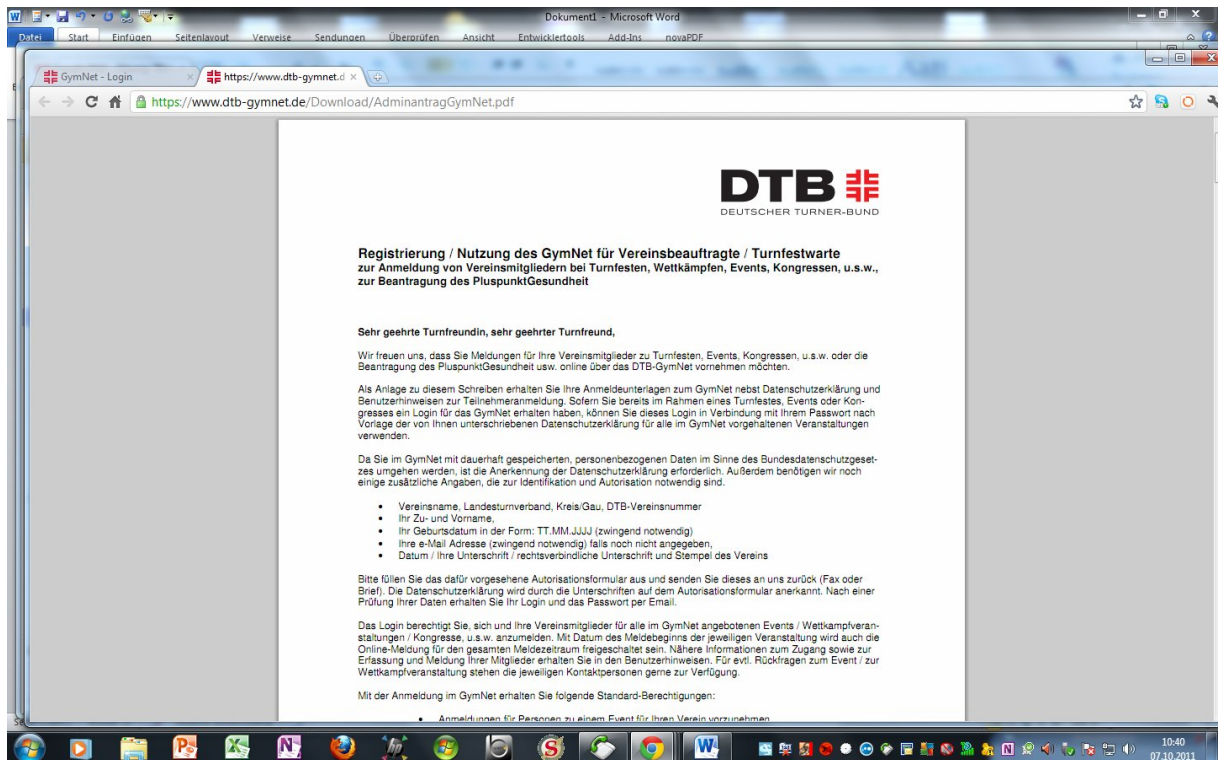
Dokument1 - Microsoft Word

Datei Start Einfügen Seitenlayout Verweise Sendungen Überprüfen Ansicht Entwicklertools Add-Ins novaPDF

GymNet - Login
https://www.dtb-gymnet.d

https://www.dtb-gymnet.de/Download/AdminantragGymNet.pdf

DTB
DEUTSCHER TURNER-BUND

Registrierung / Nutzung des GymNet für Vereinsbeauftragte / Turnfestwarte
zur Anmeldung von Vereinsmitgliedern bei Turnfesten, Wettkämpfen, Events, Kongressen, u.s.w., zur Beantragung des PluspunktGesundheit

Sehr geehrte Turnfreundin, sehr geehrter Turnfreund,

Wir freuen uns, dass Sie Meldungen für Ihre Vereinsmitglieder zu Turnfesten, Events, Kongressen, u.s.w. oder die Beantragung des PluspunktGesundheit usw. online über das DTB-GymNet vornehmen möchten.

Als Anlage zu diesem Schreiben erhalten Sie Ihre Anmeldeunterlagen zum GymNet nebst Datenschutzerklärung und Benutzerhinweisen zur Teilnehmeranmeldung. Sofern Sie bereits im Rahmen eines Turnfestes, Events oder Kongresses ein Login für das GymNet erhalten haben, können Sie dieses Login in Verbindung mit Ihrem Passwort nach Vorlage der von Ihnen unterschriebenen Datenschutzerklärung für alle im GymNet vorgehaltenen Veranstaltungen verwenden.

Da Sie im GymNet mit dauerhaft gespeicherten, personenbezogenen Daten im Sinne des Bundesdatenschutzgesetzes umgehen werden, ist die Anerkennung der Datenschutzerklärung erforderlich. Außerdem benötigen wir noch einige zusätzliche Angaben, die zur Identifikation und Autorisation notwendig sind.

• Vereinsname, Landesturnverband, Kreis/Gau, DTB-Vereinsnummer
• Ihr Zu- und Vorname,
• Ihr Geburtsdatum in der Form: TT.MM.JJJJ (zwingend notwendig)
• Ihre e-Mail Adresse (zwingend notwendig) falls noch nicht angegeben,
• Datum / Ihre Unterschrift / rechtsverbindliche Unterschrift und Stempel des Vereins

Bitte füllen Sie das dafür vorgesehene Autorisationsformular aus und senden Sie dieses an uns zurück (Fax oder Brief). Die Datenschutzerklärung wird durch die Unterschriften auf dem Autorisationsformular anerkannt. Nach einer Prüfung Ihrer Daten erhalten Sie Ihr Login und das Passwort per Email.

Das Login berechtigt Sie, sich und Ihre Vereinsmitglieder für alle im GymNet angebotenen Events / Wettkampfveranstaltungen / Kongresse, u.s.w. anzumelden. Mit Datum des Meldebeginns der jeweiligen Veranstaltung wird auch die Online-Meldung für den gesamten Meldezeitraum freigeschaltet sein. Nähere Informationen zum Zugang sowie zur Erfassung und Meldung Ihrer Mitglieder erhalten Sie in den Benutzerhinweisen. Für evtl. Rückfragen zum Event / zur Wettkampfveranstaltung stehen die jeweiligen Kontaktpersonen gerne zur Verfügung.

Mit der Anmeldung im GymNet erhalten Sie folgende Standard-Berechtigungen:

• Anmeldungen für Personen zu einem Event für Ihren Verein vorzunehmen

10:40
07.10.2011